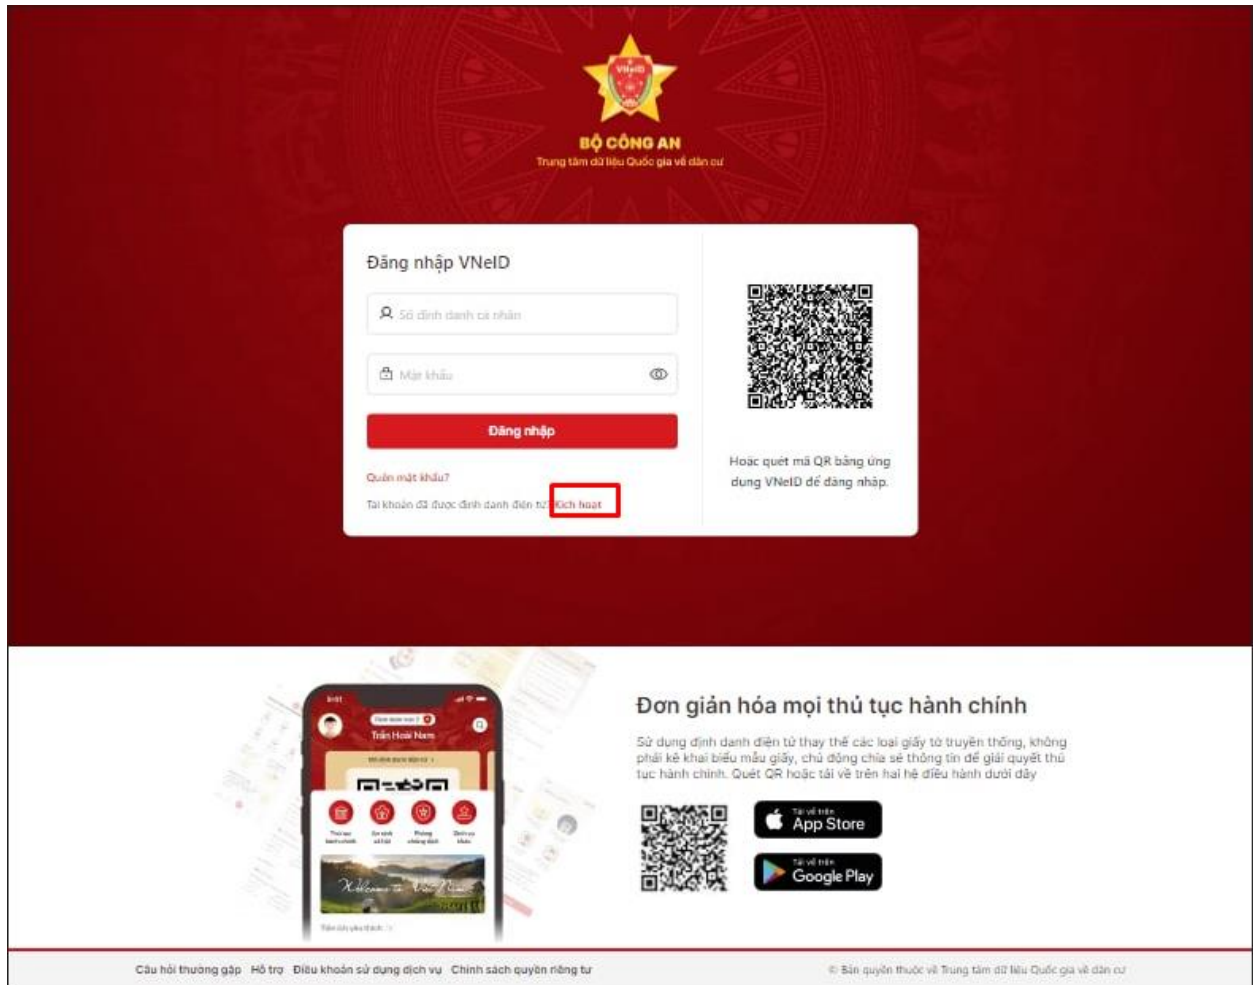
VNeID

BỘ CÔNG AN
Trung tâm dữ liệu Quốc gia về dân cư

Đăng nhập VNeID

Số định danh cá nhân

Mật khẩu

Đăng nhập

Quên mật khẩu?

Tài khoản đã được định danh điện tử: Kích hoạt

Hoặc quét mã QR bằng ứng dụng VNeID để đăng nhập.

Trần Hoài Nam

Welcome to Viet Nam

Đơn giản hóa mọi thủ tục hành chính

Sử dụng định danh điện tử thay thế các loại giấy tờ truyền thống, không phải kê khai biểu mẫu giấy, chủ động chia sẻ thông tin để giải quyết thủ tục hành chính. Quét QR hoặc tải về trên hai hệ điều hành dưới đây

Tải về trên
App Store

Tải về trên
Google Play

Câu hỏi thường gặp Hỗ trợ Điều khoản sử dụng dịch vụ Chính sách quyền riêng tư

© Bản quyền thuộc về Trung tâm dữ liệu Quốc gia về dân cư